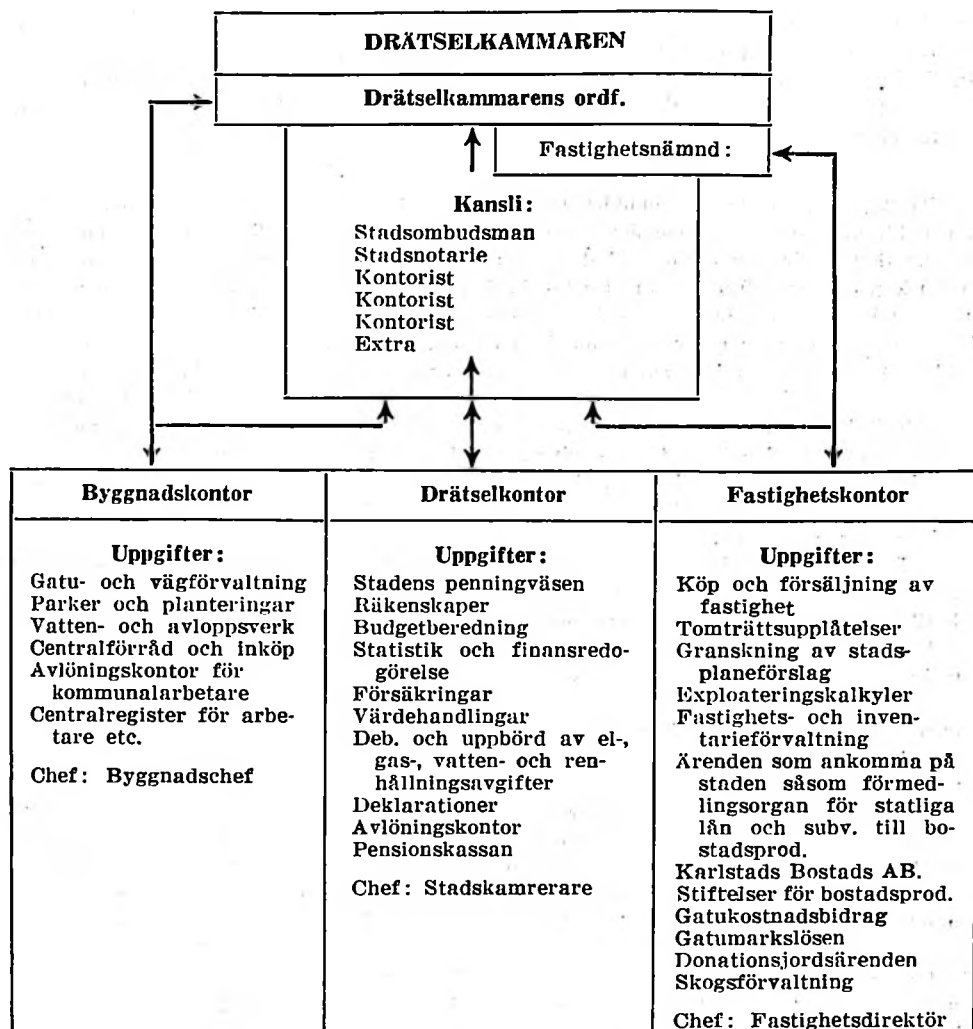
DRÄTSELKAMMAREN

Drätselkammarens ordf.

Fastighetsnämnd:

Kansli:
Stadsombudsman
Stadsnotarie
Kontorist
Kontorist
Kontorist
Extra

Byggnadskontor

Uppgifter:
Gatu- och vägförvaltning
Parker och planteringar
Vatten- och avloppsverk
Centralförråd och inköp
Avlöningskontor för kommunalarbetare
Centralregister för arbetare etc.

Chef: Byggnadschef

Drätselkontor

Uppgifter:
Stadens penningväsen
Räkenskaper
Budgetberedning
Statistik och finansredogörelse
Försäkringar
Värdehandlingar
Deb. och uppbörd av el-, gas-, vatten- och renhållningsavgifter
Deklarationer
Avlöningskontor
Pensionskassan

Chef: Stadskamrerare

Fastighetskontor

Uppgifter:
Köp och försäljning av fastighet
Tomträttsupplåtelser
Granskning av stadsplaneförslag
Exploateringskalkyler
Fastighets- och inventarieförvaltning
Ärenden som ankomma på staden såsom förmedlingsorgan för statliga lån och subv. till bostadsprod.
Karlstads Bostads AB.
Stiftelser för bostadsprod.
Gatukostnadsbidrag
Gatumarkslösen
Donationsjordsärenden
Skogsförvaltning

Chef: Fastighetsdirektör